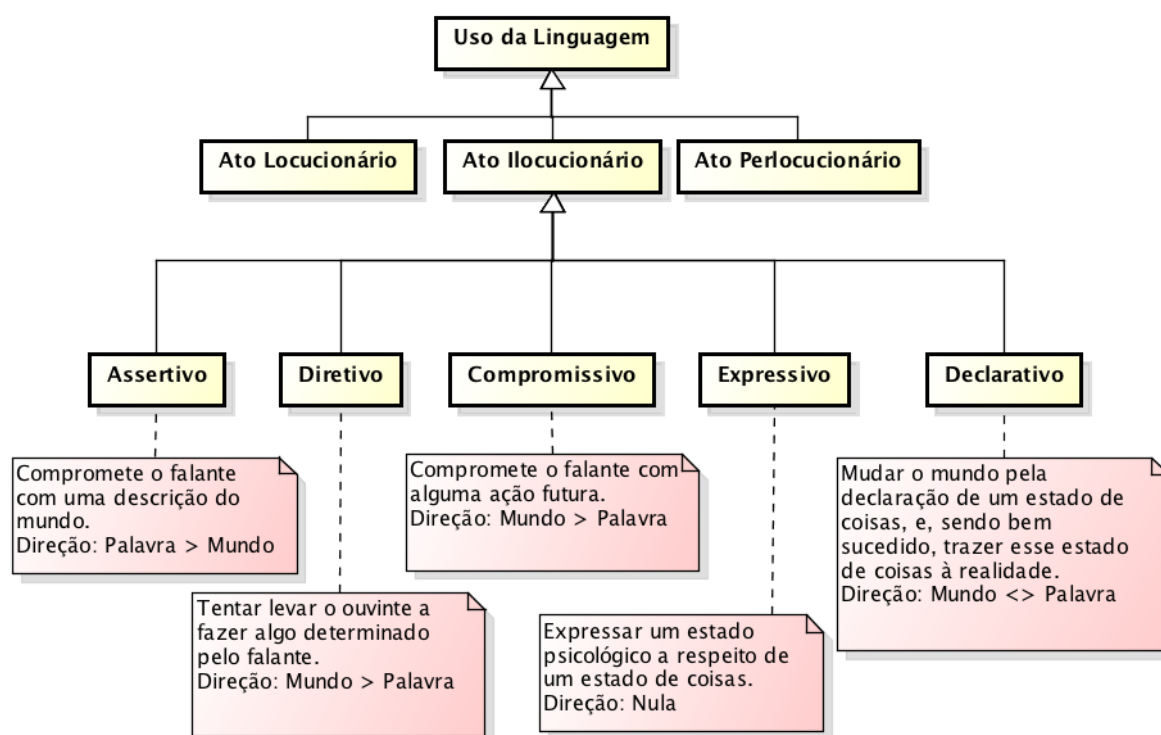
Uso da Linguagem

Ato Locucionário

Ato Ilocucionário

Ato Perlocucionário

Assertivo

Diretivo

Compromissivo

Expressivo

Declarativo

Compromete o falante com uma descrição do mundo.
Direção: Palavra > Mundo

Tentar levar o ouvinte a fazer algo determinado pelo falante.
Direção: Mundo > Palavra

Compromete o falante com alguma ação futura.
Direção: Mundo > Palavra

Expressar um estado psicológico a respeito de um estado de coisas.
Direção: Nula

Mudar o mundo pela declaração de um estado de coisas, e, sendo bem sucedido, trazer esse estado de coisas à realidade.
Direção: Mundo <> Palavra